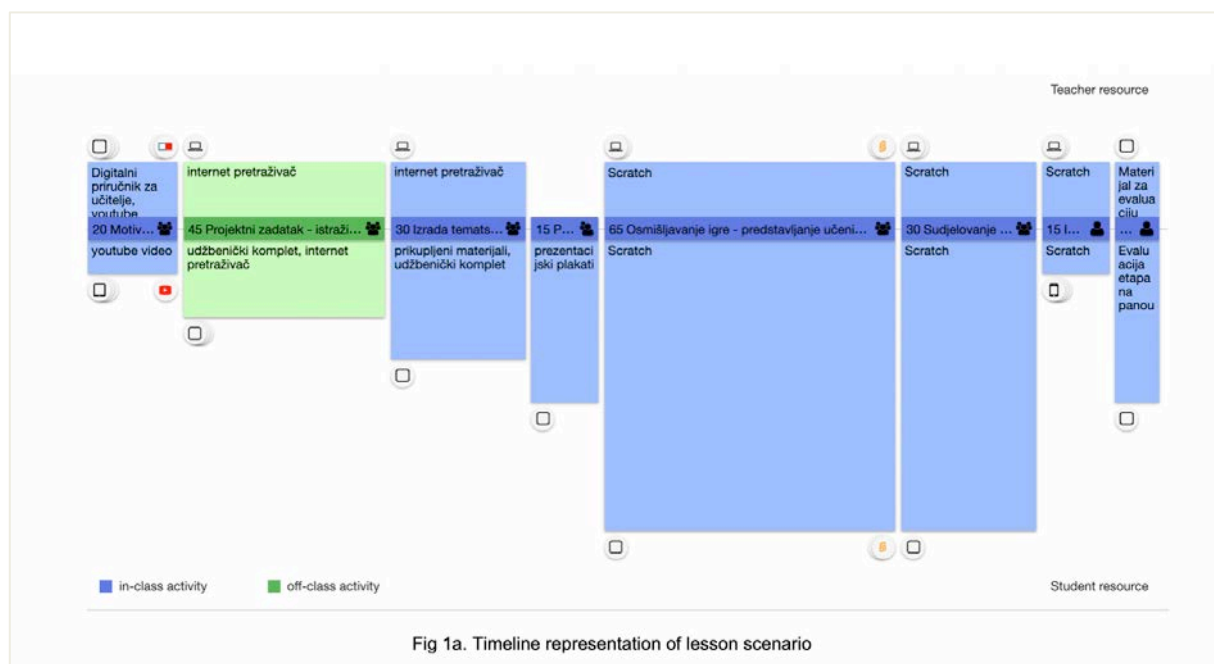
Teacher resource

Digitalni priručnik za učitelje, youtube

20 Motiv...

youtube video

internet pretraživač

45 Projektni zadatak - istraži...

udžbenički komplet, internet pretraživač

internet pretraživač

30 Izrada temats...

prikupljeni materijali, udžbenički komplet

15 P...

prezentacijski plakati

Scratch

65 Osmišljavanje igre - predstavljanje učeni...

Scratch

Scratch

30 Sudjelovanje ...

Scratch

Scratch

15 I...

Scratch

Materijal za evalua ciju

...

Evaluacija etapa na panou

in-class activity

off-class activity

Student resource

Fig 1a. Timeline representation of lesson scenario